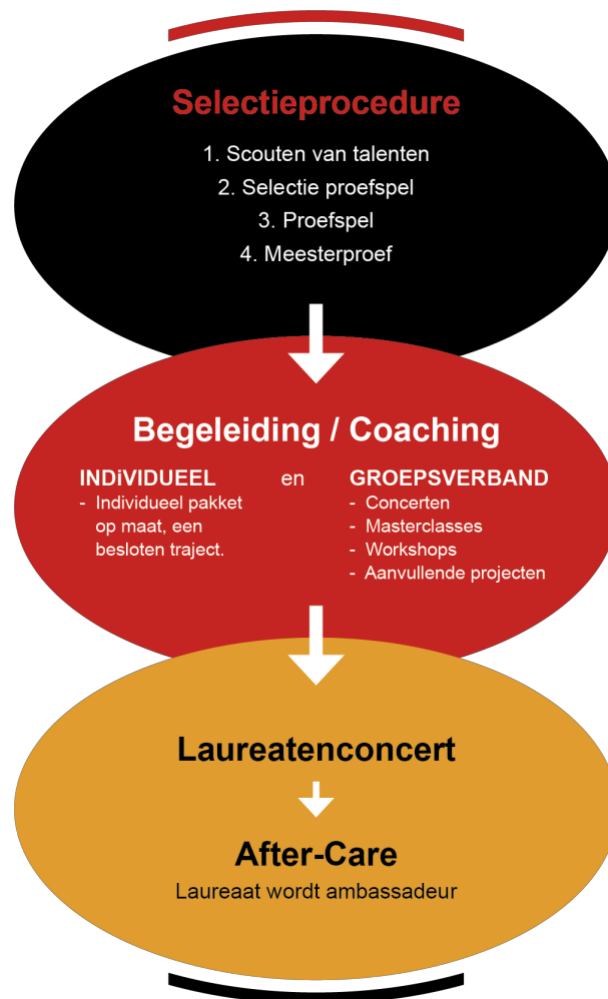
Selectieprocedure

1. Scouten van talenten
2. Selectie proefspel
3. Proefspel
4. Meesterproef

Begeleiding / Coaching

INDiVIDUEEL en GROEPSVERBAND

- Individueel pakket op maat, een besloten traject.

- Concerten
- Masterclasses
- Workshops
- Aanvullende projecten

Laureatenconcert

After-Care

Laureaat wordt ambassadeur